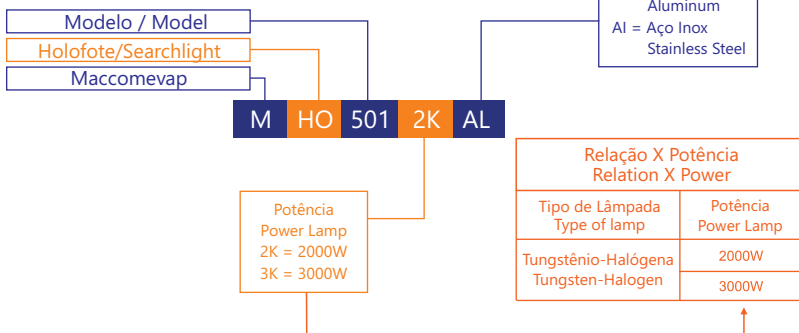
Modelo / Model

Holofote/Searchlight

Maccomevap

Aluminum
AI = Aço Inox
Stainless Steel

M HO 501 2K AL

Potência
Power Lamp
2K = 2000W
3K = 3000W

Relação X Potência
Relation X Power

| Tipo de Lâmpada Type of lamp | Potência Power Lamp |
|---|---|
| Tungstênio-Halógena Tungsten-Halogen | 2000W |
| | 3000W |